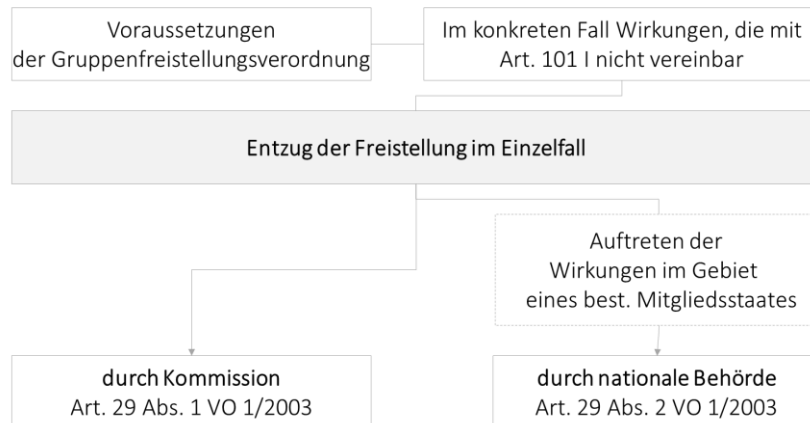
Voraussetzungen der Gruppenfreistellungsverordnung

Im konkreten Fall Wirkungen, die mit Art. 101 I nicht vereinbar

Entzug der Freistellung im Einzelfall

Auftreten der Wirkungen im Gebiet eines best. Mitgliedsstaates

durch Kommission
Art. 29 Abs. 1 VO 1/2003

durch nationale Behörde
Art. 29 Abs. 2 VO 1/2003